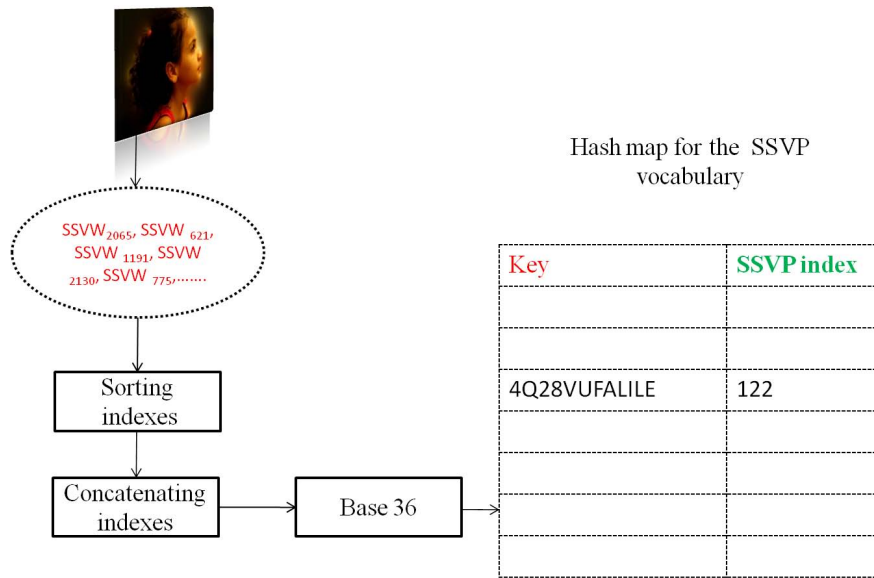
$SSVW_{2065}$, $SSVW_{621}$, $SSVW_{1191}$, $SSVW_{2130}$, $SSVW_{775}$,.......

Sorting indexes

Concatenating indexes

Base 36

Hash map for the SSVP vocabulary

| Key | SSVP index |
|---|---|
| | |
| | |
| 4Q28VUFALILE | 122 |
| | |
| | |
| | |
| | |